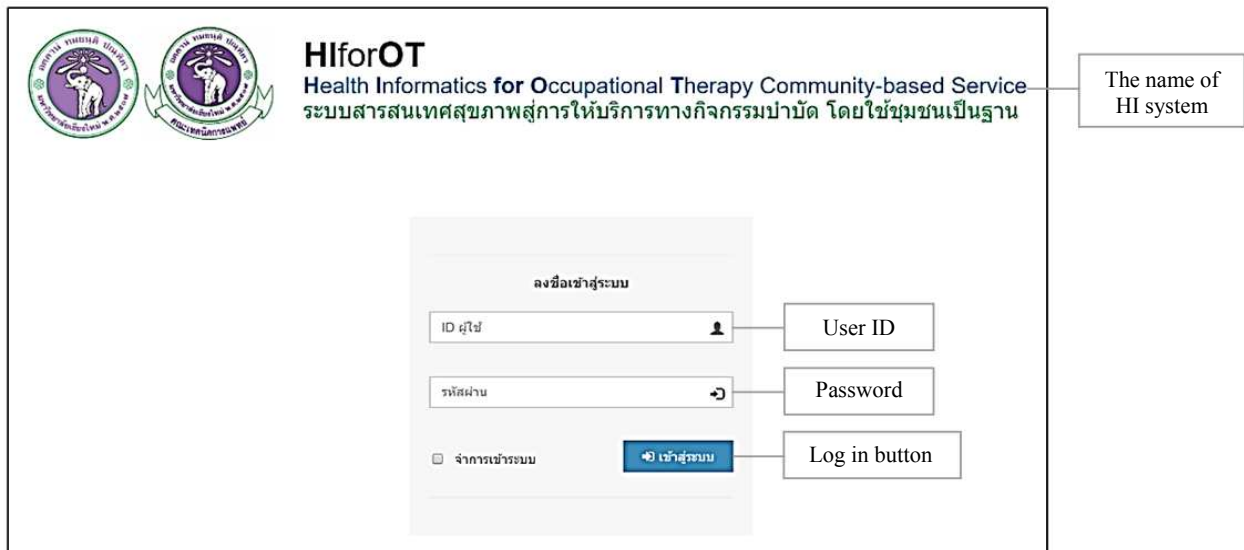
HIforOT
Health Informatics for Occupational Therapy Community-based Service
ระบบสารสนเทศสุขภาพสู่การให้บริการทางกิจกรรมบำบัด โดยใช้ชุมชนเป็นฐาน

The name of HI system

ลงชื่อเข้าสู่ระบบ

ID ผู้ใช้

User ID

รหัสผ่าน

Password

จำการเข้าระบบ

เข้าสู่ระบบ

Log in button